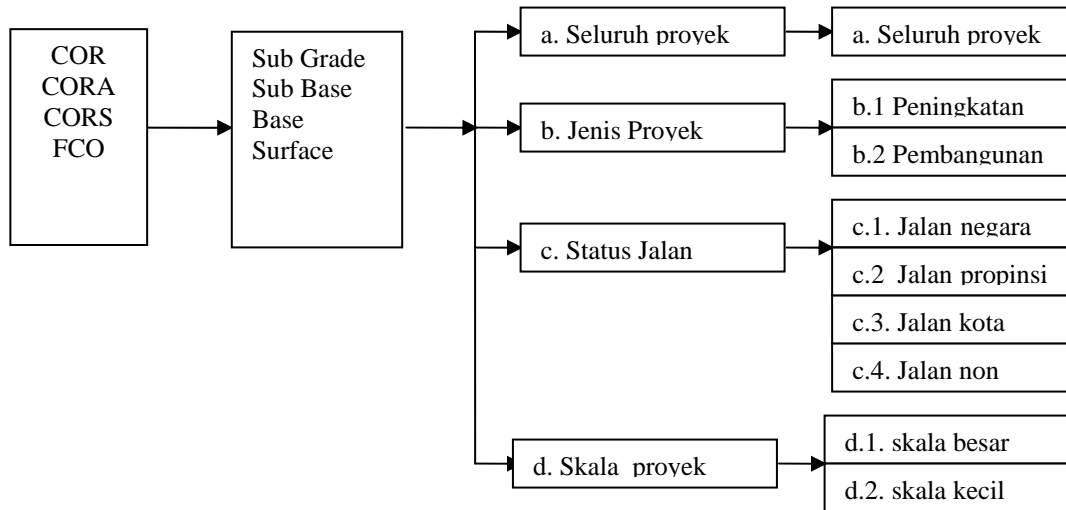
COR
CORA
CORS
FCO

Sub Grade
Sub Base
Base
Surface

a. Seluruh proyek

a. Seluruh proyek

b. Jenis Proyek

b.1 Peningkatan

b.2 Pembangunan

c. Status Jalan

c.1. Jalan negara

c.2 Jalan propinsi

c.3. Jalan kota

c.4. Jalan non

d. Skala proyek

d.1. skala besar

d.2. skala kecil